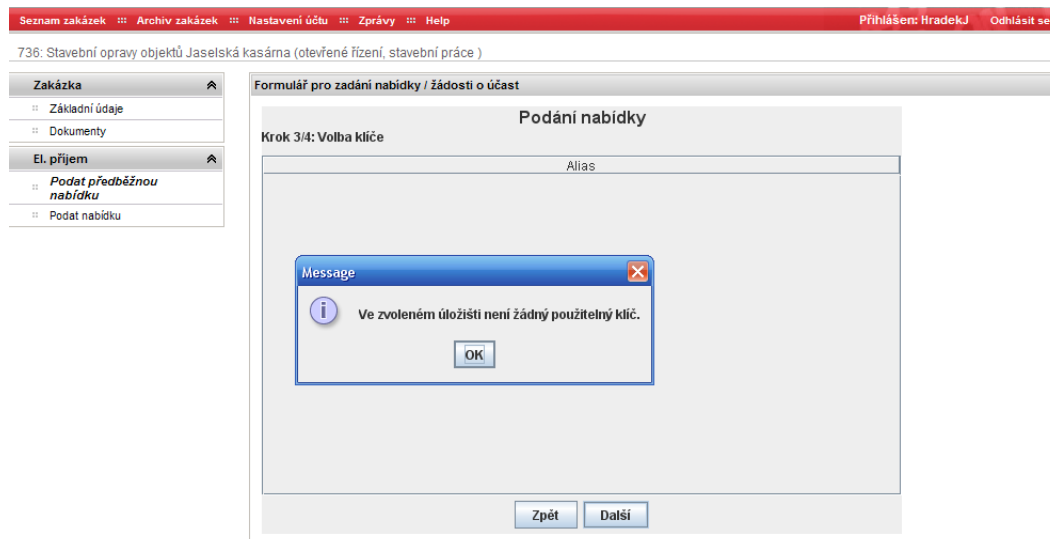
Seznam zakázek ::: Archiv zakázek ::: Nastavení účtu ::: Zprávy ::: Help

Přihlášen: HradekJ Odhlásit se

736: Stavební opravy objektů Jaselská kasárna (otevřené řízení, stavební práce )

Zakázka

Základní údaje

Dokumenty

El. příjem

Podat předběžnou nabídku

Podat nabídku

Formulář pro zadání nabídky / žádosti o účast

Podání nabídky

Krok 3/4: Volba klíče

Alias

Message

Ve zvoleném úložišti není žádný použitelný klíč.

OK

Zpět

Další